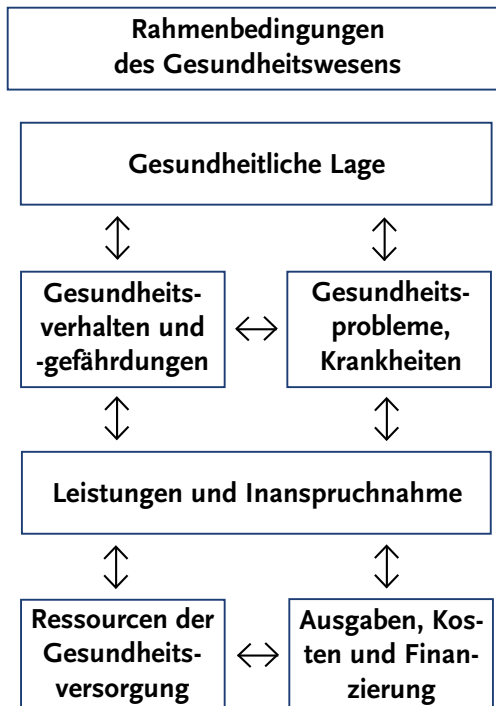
Rahmenbedingungen des Gesundheitswesens

Gesundheitliche Lage

Gesundheitsverhalten und -gefährdungen

Gesundheitsprobleme, Krankheiten

Leistungen und Inanspruchnahme

Ressourcen der Gesundheitsversorgung

Ausgaben, Kosten und Finanzierung